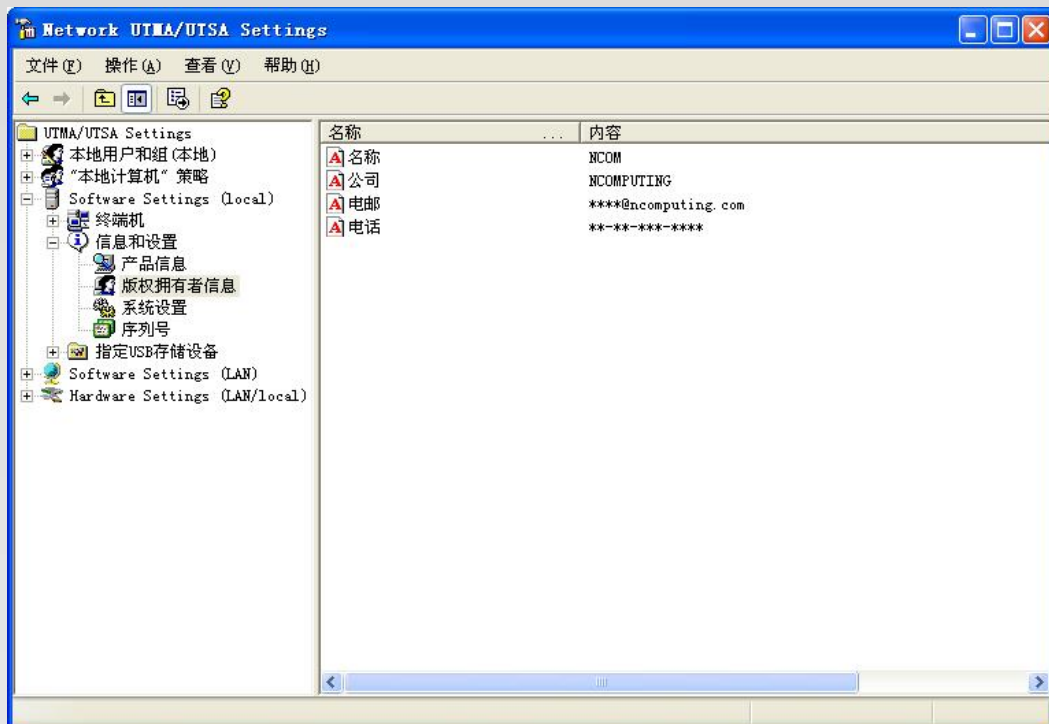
Network UTMA/UTSA Settings

文件(F) 操作(A) 查看(V) 帮助(H)

UTMA/UTSA Settings
本地用户和组(本地)
"本地计算机" 策略
Software Settings (local)
终端机
信息和设置
产品信息
版权拥有者信息
系统设置
序列号
指定USB存储设备
Software Settings (LAN)
Hardware Settings (LAN/local)

| 名称 | 内容 |
|---|---|
| 名称 | NCOM |
| 公司 | NCOMPUTING |
| 电邮 | ****@ncomputing.com |
| 电话 | **-**-***-**** |